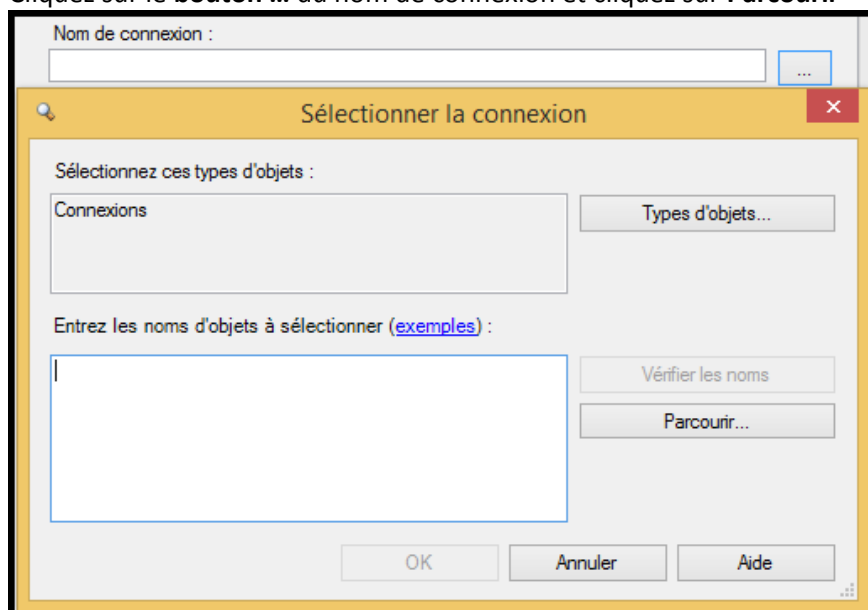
Cliquez sur le bouton ... du nom de connexion et cliquez sur Parcourir.

Nom de connexion :

...

Sélectionner la connexion

Sélectionnez ces types d'objets :

Connexions

Types d'objets...

Entrez les noms d'objets à sélectionner (exemples) :

Vérifier les noms

Parcourir...

OK

Annuler

Aide